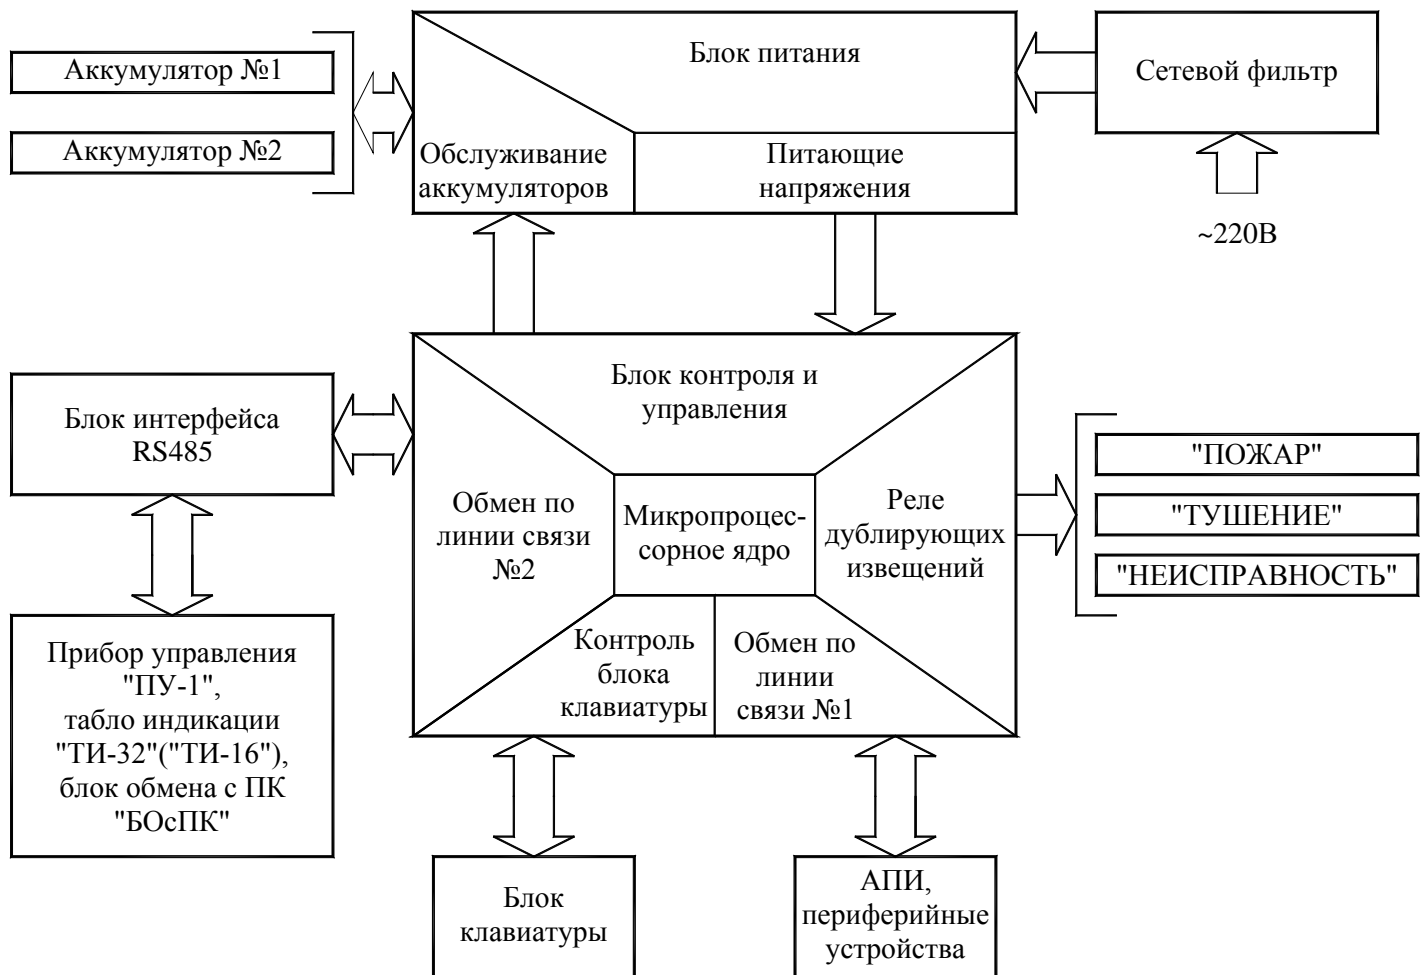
Аккумулятор №1

Аккумулятор №2

Блок питания

Обслуживание аккумуляторов

Питающие напряжения

Сетевой фильтр

~220В

Блок интерфейса RS485

Прибор управления "ПУ-1", табло индикации "ТИ-32"("ТИ-16"), блок обмена с ПК "БОсПК"

Блок контроля и управления

Обмен по линии связи №2

Микропроцессорное ядро

Реле дублирующих извещений

Контроль блока клавиатуры

Обмен по линии связи №1

"ПОЖАР"

"ТУШЕНИЕ"

"НЕИСПРАВНОСТЬ"

Блок клавиатуры

АПИ, периферийные устройства